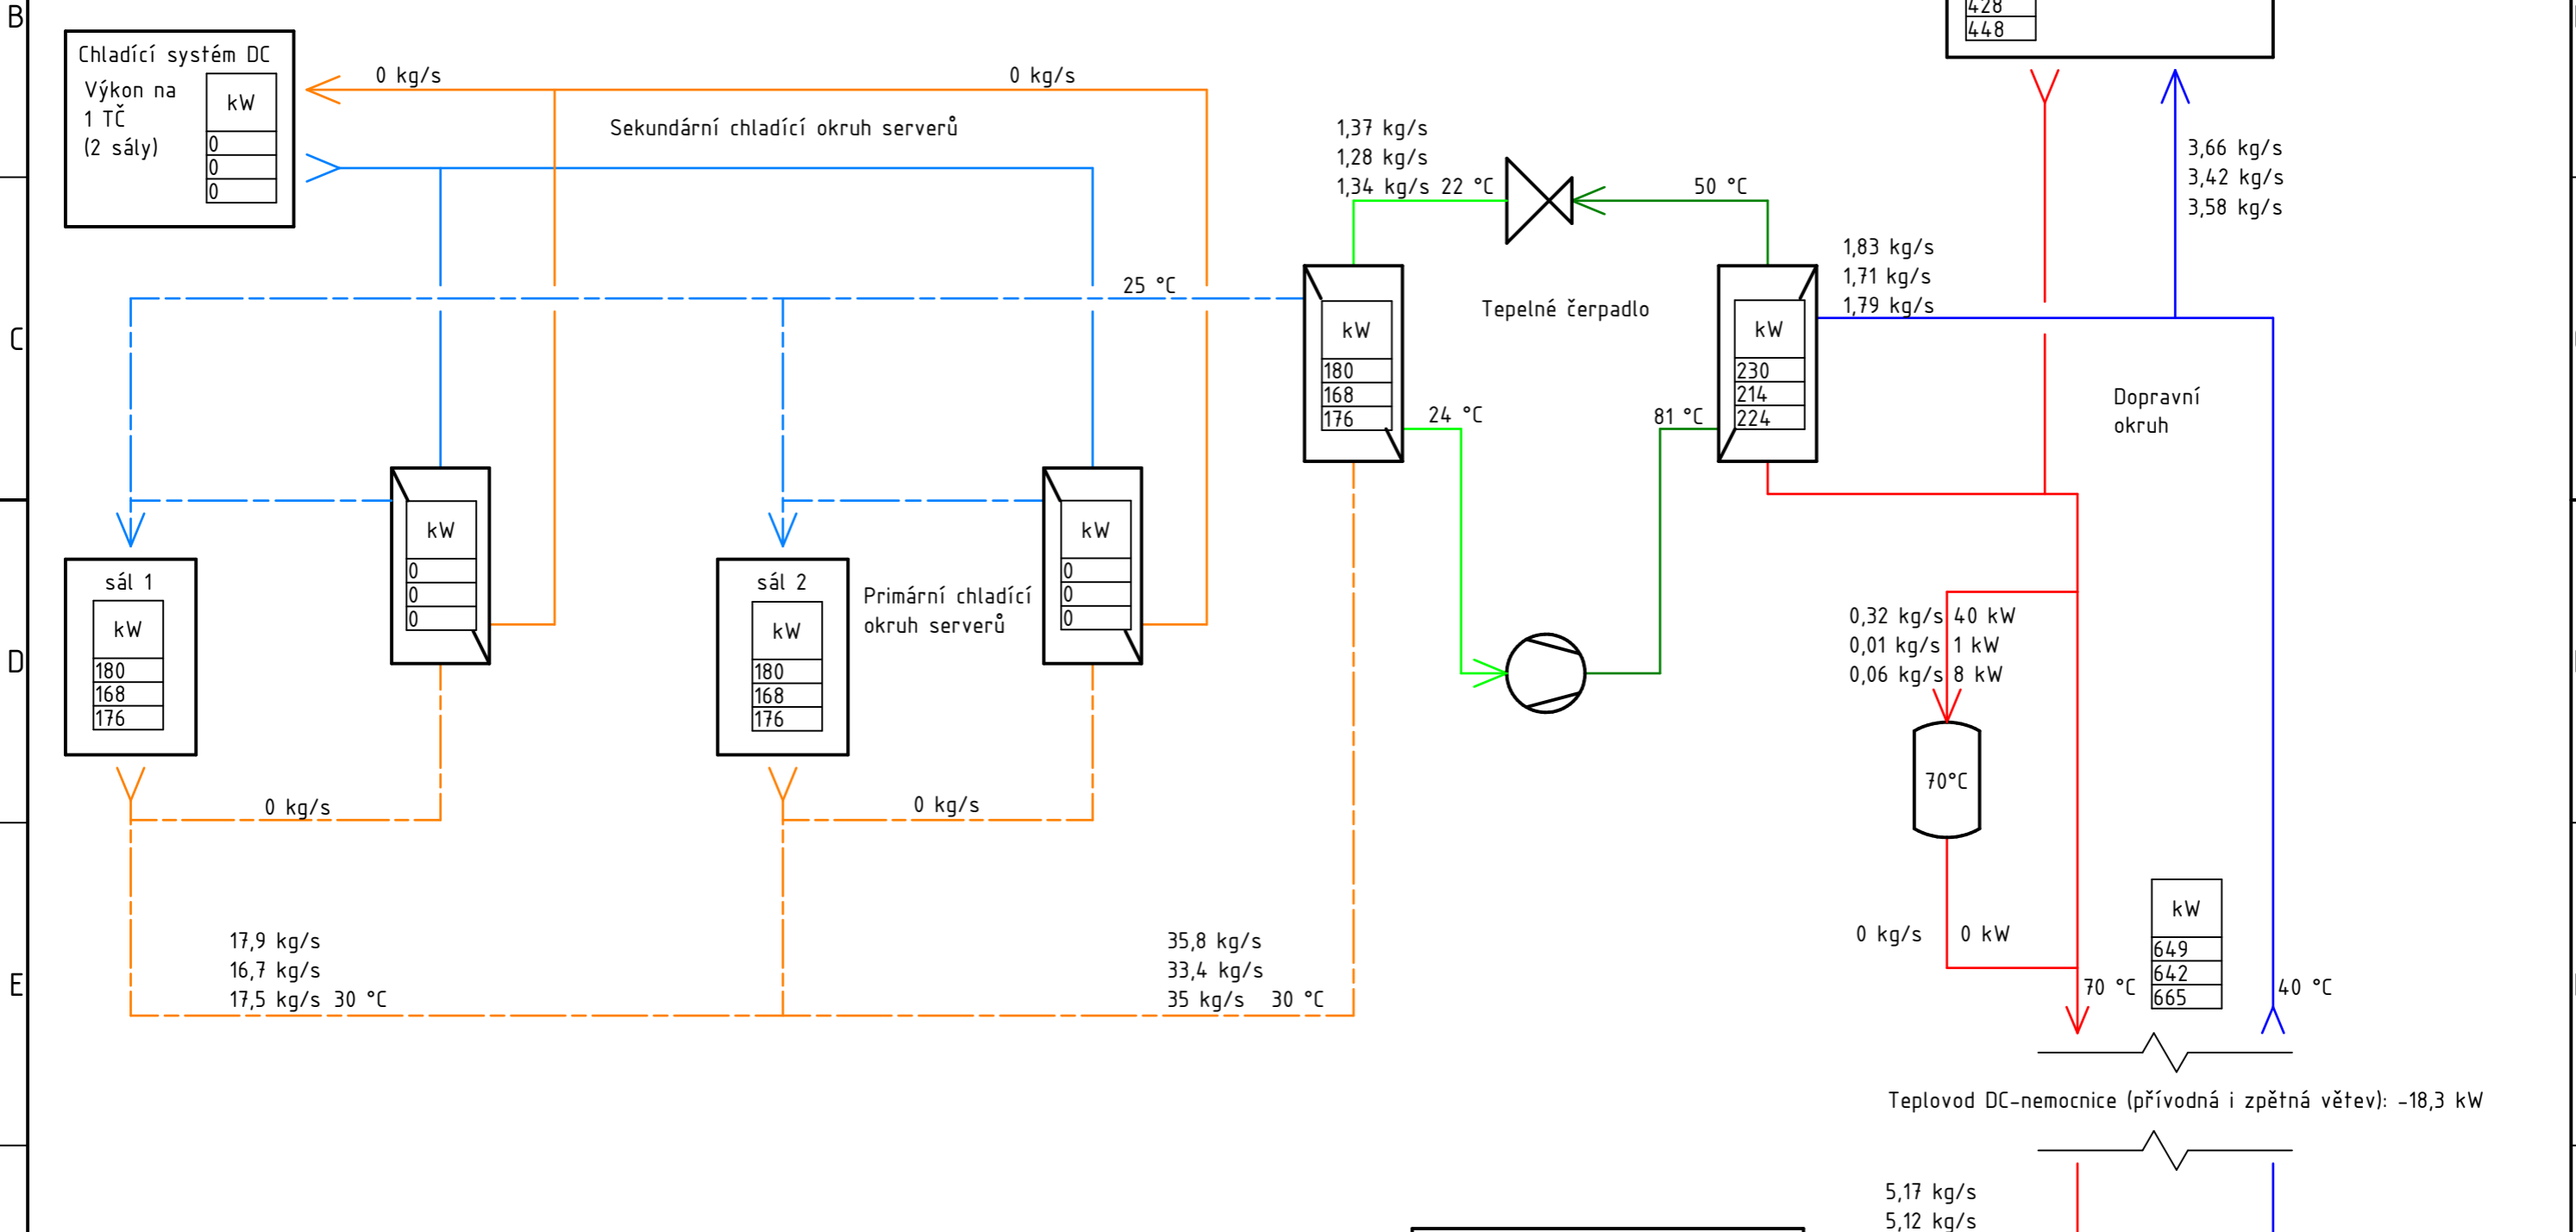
B

C

D

E

Chladící systém DC
Výkon na 1 TČ (2 sály)

| kW |
|---|
| 0 |
| 0 |
| 0 |

0 kg/s

0 kg/s

Sekundární chladící okruh serverů

25 °C

| kW |
|---|
| 0 |
| 0 |
| 0 |

| kW |
|---|
| 0 |
| 0 |
| 0 |

sál 1

| kW |
|---|
| 180 |
| 168 |
| 176 |

sál 2

| kW |
|---|
| 180 |
| 168 |
| 176 |

Primární chladící okruh serverů

0 kg/s

0 kg/s

17,9 kg/s
16,7 kg/s
17,5 kg/s 30 °C

35,8 kg/s
33,4 kg/s
35 kg/s 30 °C

1,37 kg/s
1,28 kg/s
1,34 kg/s 22 °C

50 °C

| kW |
|---|
| 180 |
| 168 |
| 176 |

Tepelné čerpadlo

| kW |
|---|
| 230 |
| 214 |
| 224 |

24 °C

81 °C

428
448

3,66 kg/s
3,42 kg/s
3,58 kg/s

1,83 kg/s
1,71 kg/s
1,79 kg/s

Dopravní okruh

0,32 kg/s 40 kW
0,01 kg/s 1 kW
0,06 kg/s 8 kW

70°C

0 kg/s 0 kW

| kW |
|---|
| 649 |
| 642 |
| 665 |

70 °C

40 °C

Teplovod DC-nemocnice (přívodná i zpětná větev): -18,3 kW

5,17 kg/s
5,12 kg/s